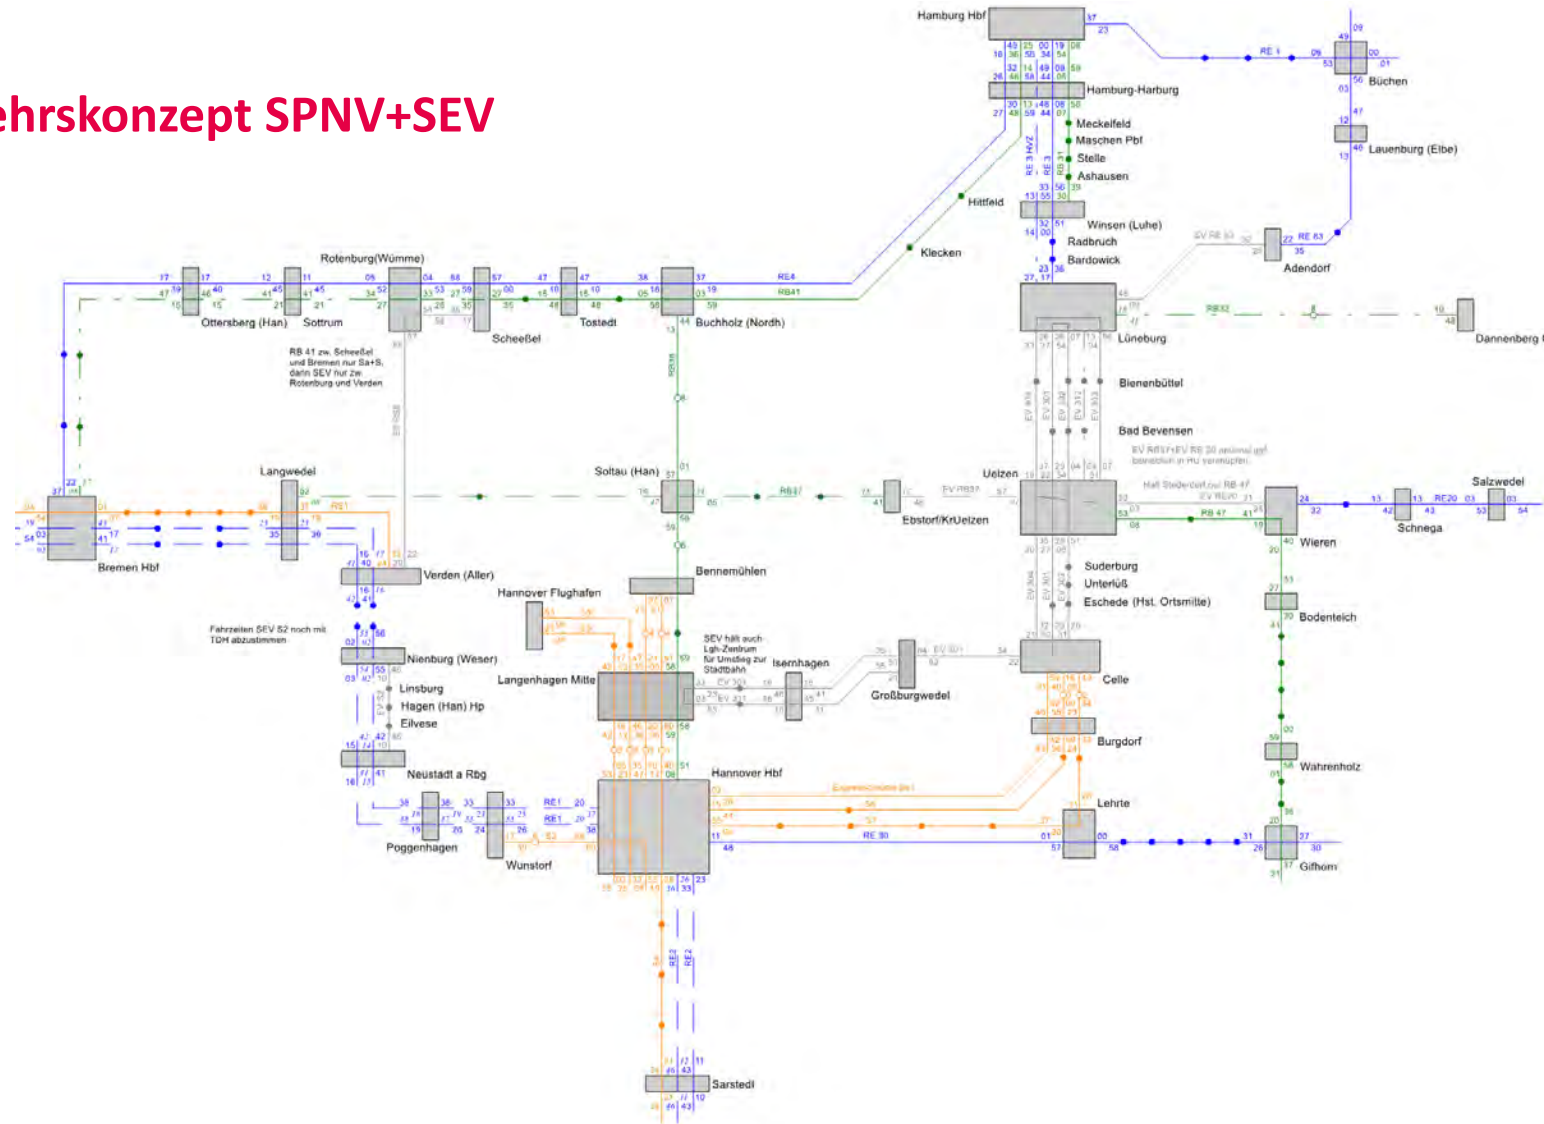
ehrskonzept SPNV+SEV

Hamburg Hbf
Hamburg-Harburg
Meckelfeld
Maschen Pbf
Stelle
Ashausen
Winsen (Luhe)
Radbruch
Bardowick
Hittfeld
Klecken
Büchen
Lauenburg (Elbe)
Adendorf
RE 83
Lüneburg
Dannenberg
Bienenbüttel
Bad Bevensen
Uelzen
Salzwedel
Schnega
RE20
Wieren
RB 47
Bodenteich
Wahrenholz
Gifhorn
Suderburg
Unterlüß
Eschede (Hst. Ortsmitte)
Celle
Burgdorf
Lehrte
RE 30
Hannover Hbf
Sarstedt
RE2
Großburgwedel
Isernhagen
SEV hält auch Lgh-Zentrum für Umstieg zur Stadtbahn
Langenhagen Mitte
Bennemühlen
Hannover Flughafen
Wunstorf
Poggenhagen
RE1
Neustadt a Rbg
Linsburg
Hagen (Han) Hp
Eilvese
Nienburg (Weser)
Fahrzeiten SEV S2 noch mit TDH abzustimmen
Verden (Aller)
Bremen Hbf
Langwedel
RE1
Soltau (Han)
RB37
Ebstorf/KrUelzen
Rotenburg(Wümme)
Ottersberg (Han)
Sottrum
Scheeßel
Tostedt
Buchholz (Nordh)
RE4
RB41
RB 41 zw. Scheeßel und Bremen nur Sa+S, dann SEV nur zw. Rotenburg und Verden
RB38